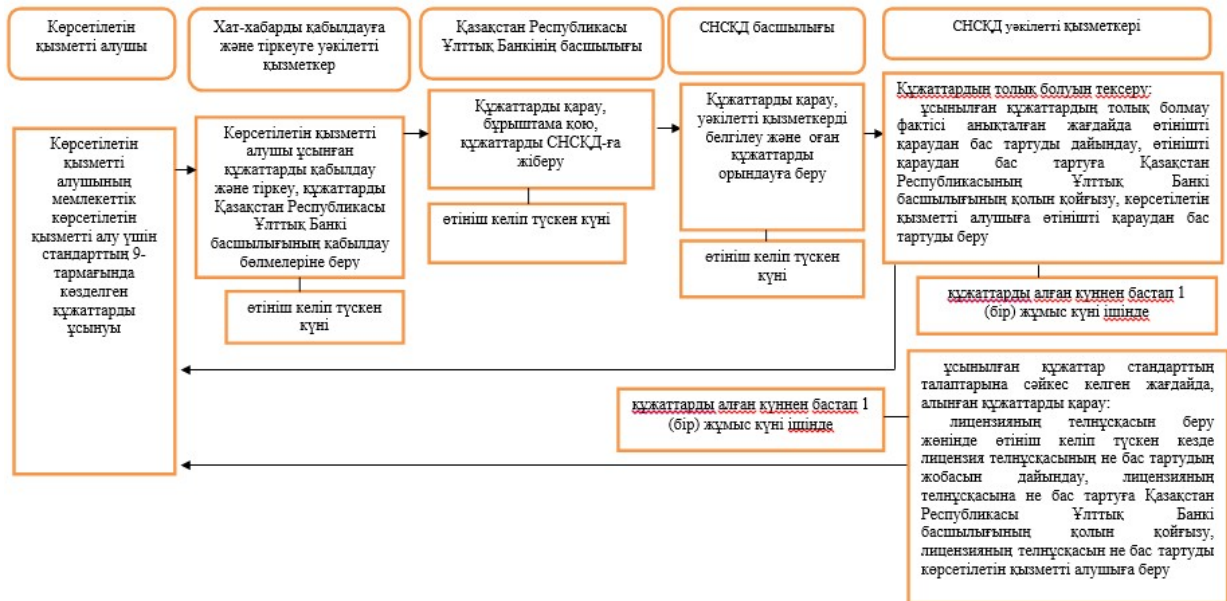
Көрсетілетін қызметті алушы

Хат-хабарды қабылдауға және тіркеуге уәкілетті қызметкер

Қазақстан Республикасы Ұлттық Банкінің басшылығы

СНСКД басшылығы

СНСКД уәкілетті қызметкері

Көрсетілетін қызметті алушының мемлекеттік көрсетілетін қызметті алу үшін стандарттың 9-тармағында көзделген құжаттарды ұсынуы

Көрсетілетін қызметті алушы ұсынған құжаттарды қабылдау және тіркеу, құжаттарды Қазақстан Республикасы Ұлттық Банкі басшылығының қабылдау бөлмелеріне беру

өтініш келіп түскен күні

Құжаттарды қарау, бұрыштама қою, құжаттарды СНСКД-ға жіберу

өтініш келіп түскен күні

Құжаттарды қарау, уәкілетті қызметкерді белгілеу және оған құжаттарды орындауға беру

өтініш келіп түскен күні

Құжаттардың толық болуын тексеру:
ұсынылған құжаттардың толық болмау фактісі анықталған жағдайда өтінішті қараудан бас тартуды дайындау, өтінішті қараудан бас тартуға Қазақстан Республикасының Ұлттық Банкі басшылығының қолын қойғызу, көрсетілетін қызметті алушыға өтінішті қараудан бас тартуды беру

құжаттарды алған күннен бастап 1 (бір) жұмыс күні ішінде

ұсынылған құжаттар стандарттың талаптарына сәйкес келген жағдайда, алынған құжаттарды қарау:
лицензияның телнұсқасын беру жөнінде өтініш келіп түскен кезде лицензия телнұсқасының не бас тартудың жобасын дайындау, лицензияның телнұсқасына не бас тартуға Қазақстан Республикасы Ұлттық Банкі басшылығының қолын қойғызу, лицензияның телнұсқасын не бас тартуды көрсетілетін қызметті алушыға беру

құжаттарды алған күннен бастап 1 (бір) жұмыс күні ішінде